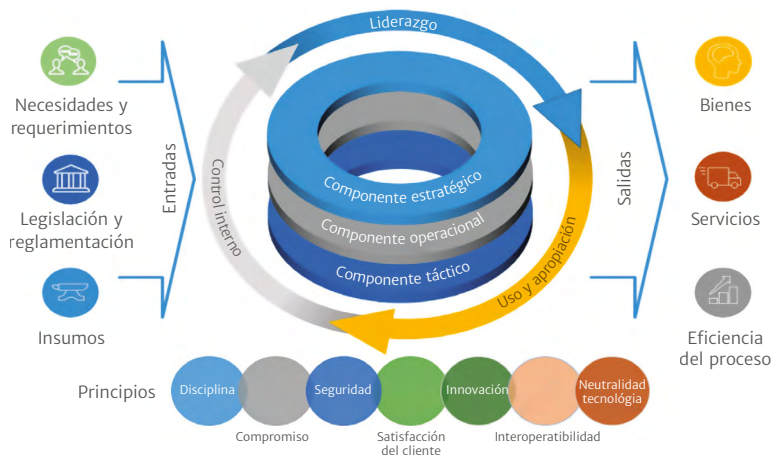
Necesidades y requerimientos

Legislación y reglamentación

Insumos

Entradas

Liderazgo

Control interno

Componente estratégico

Componente operacional

Componente táctico

Uso y apropiación

Salidas

Bienes

Servicios

Eficiencia del proceso

Principios

Disciplina

Compromiso

Seguridad

Satisfacción del cliente

Innovación

Interoperatibilidad

Neutralidad tecnología